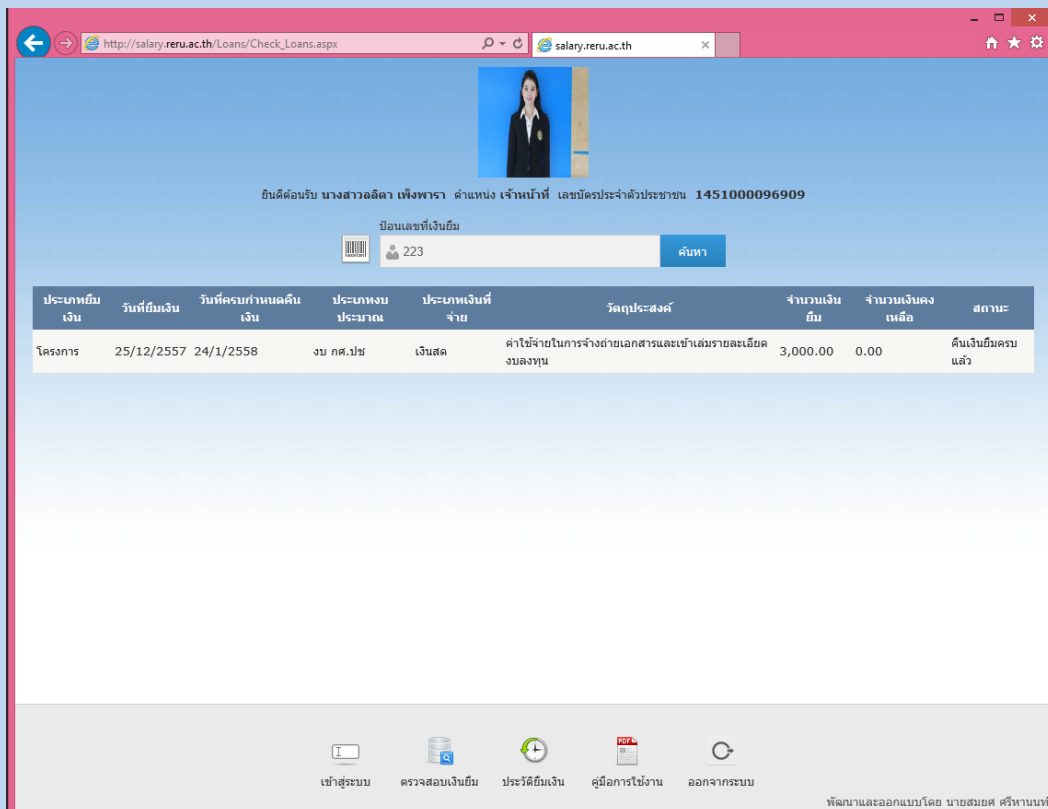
http://salary.reru.ac.th/Loans/Check_Loans.aspx
salary.reru.ac.th

ยินดีต้อนรับ นางสาวลลิดา เพ็งพารา ตำแหน่ง เจ้าหน้าที่ เลขบัตรประจำตัวประชาชน 1451000096909

ป้อนเลขที่เงินยืม
223
ค้นหา

| ประเภทยืมเงิน | วันที่ยืมเงิน | วันที่ครบกำหนดคืนเงิน | ประเภทงบประมาณ | ประเภทเงินที่จ่าย | วัตถุประสงค์ | จำนวนเงินยืม | จำนวนเงินคงเหลือ | สถานะ |
|---|---|---|---|---|---|---|---|---|
| โครงการ | 25/12/2557 | 24/1/2558 | งบ กศ.ปช | เงินสด | ค่าใช้จ่ายในการจ้างถ่ายเอกสารและเข้าเล่มรายละเอียดงบลงทุน | 3,000.00 | 0.00 | คืนเงินยืมครบแล้ว |

เข้าสู่ระบบ
ตรวจสอบเงินยืม
ประวัติยืมเงิน
คู่มือการใช้งาน
ออกจากระบบ

พัฒนาและออกแบบโดย นายสมยศ ศรีหานนท์